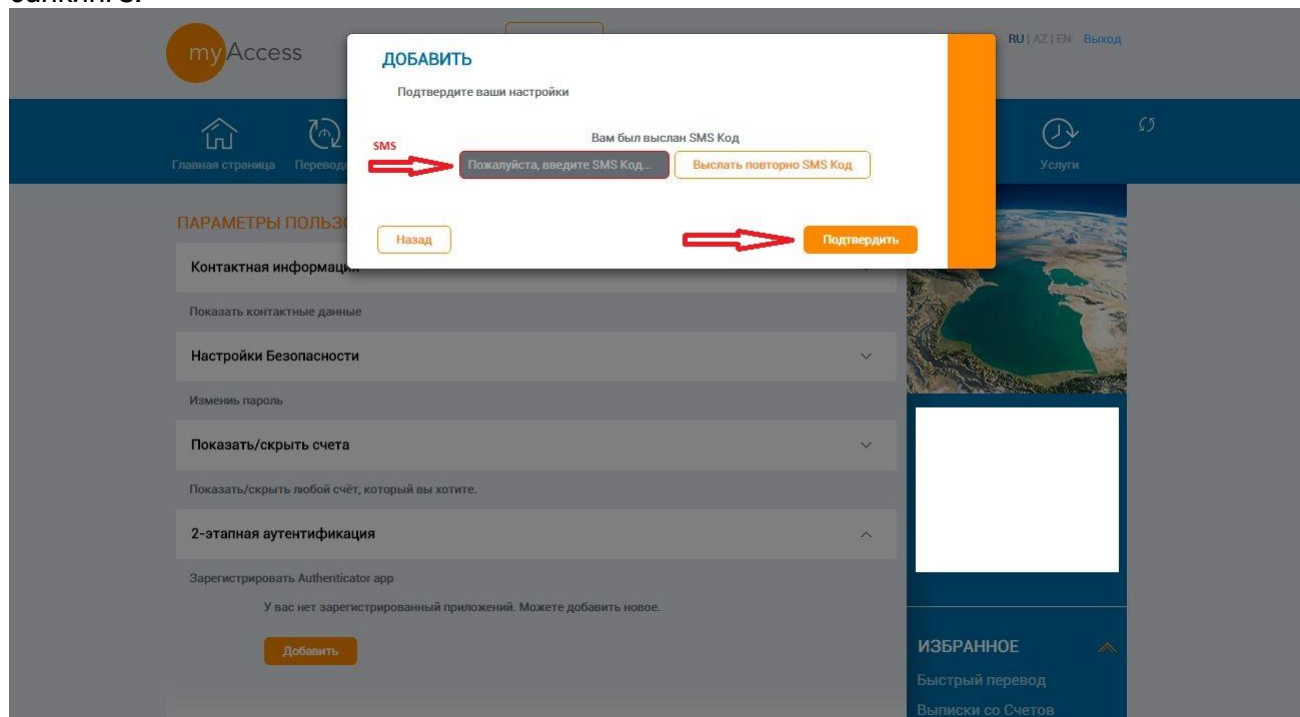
myAccess

RU | AZ | EN Выход

Главная страница Переводы

Услуги

ДОБАВИТЬ

Подтвердите ваши настройки

Вам был выслан SMS Код

SMS

Пожалуйста, введите SMS Код...

Выслать повторно SMS Код

Назад

Подтвердить

ПАРАМЕТРЫ ПОЛЬЗ

Контактная информаци

Показать контактные данные

Настройки Безопасности

Изменить пароль

Показать/скрыть счета

Показать/скрыть любой счёт, который вы хотите.

2-этапная аутентификация

Зарегистрировать Authenticator app

У вас нет зарегистрированный приложений. Можете добавить новое.

Добавить

ИЗБРАННОЕ

Быстрый перевод

Выписки со Счетов